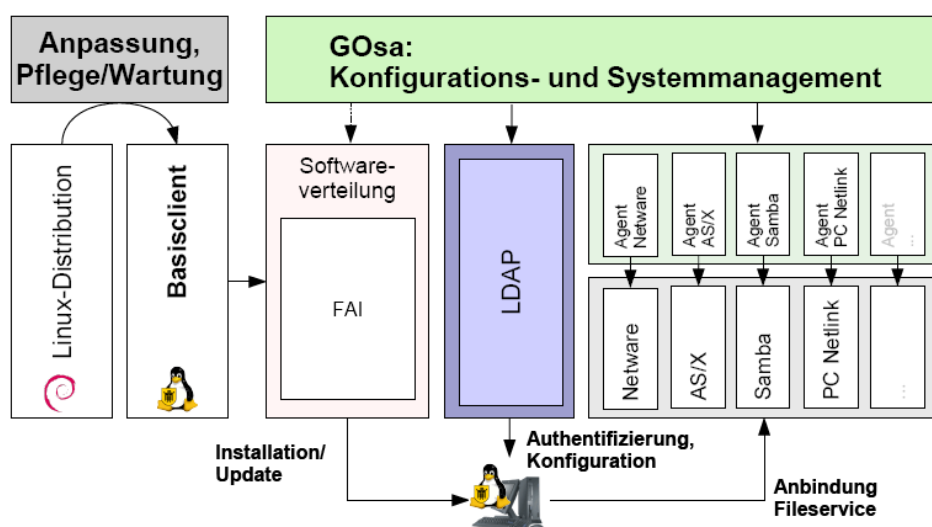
Anpassung, Pflege/Wartung

GOsa:
Konfigurations- und Systemmanagement

Linux-Distribution

Basisclient

Softwareverteilung

FAI

LDAP

Agent Netware

Agent AS/X

Agent Samba

Agent PC Netlink

Agent ...

Netware

AS/X

Samba

PC Netlink

...

Installation/ Update

Authentifizierung, Konfiguration

Anbindung Fileservice